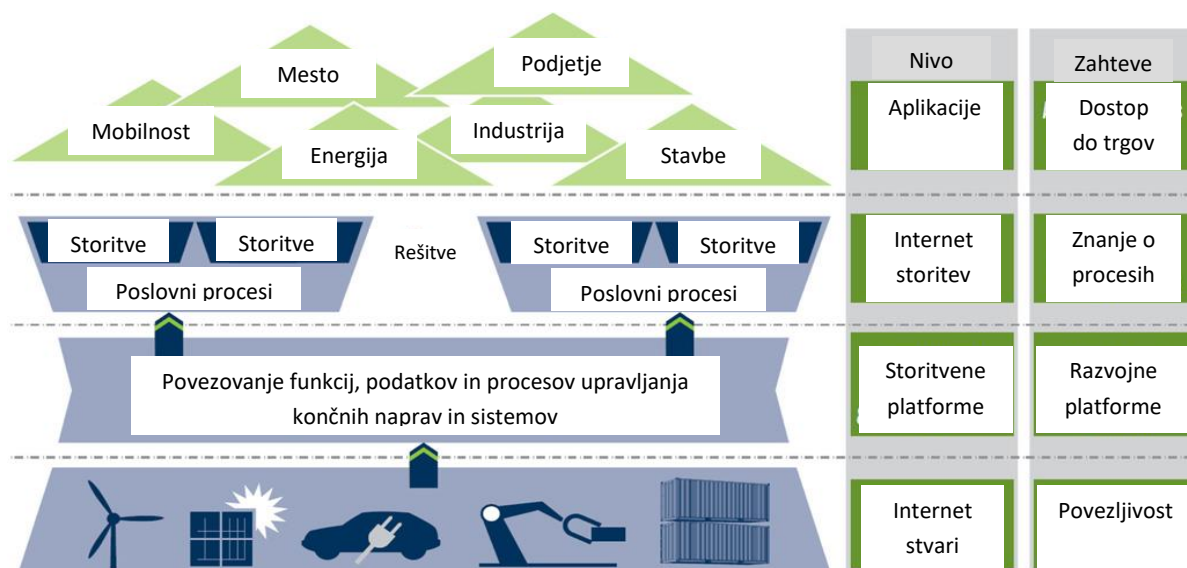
Mesto

Podjetje

Mobilnost

Industrija

Energija

Stavbe

Storitve

Storitve

Rešitve

Storitve

Storitve

Poslovni procesi

Poslovni procesi

Povezovanje funkcij, podatkov in procesov upravljanja končnih naprav in sistemov

Nivo

Zahteve

Aplikacije

Dostop do trgov

Internet storitev

Znanje o procesih

Storitvene platforme

Razvojne platforme

Internet stvari

Povezljivost